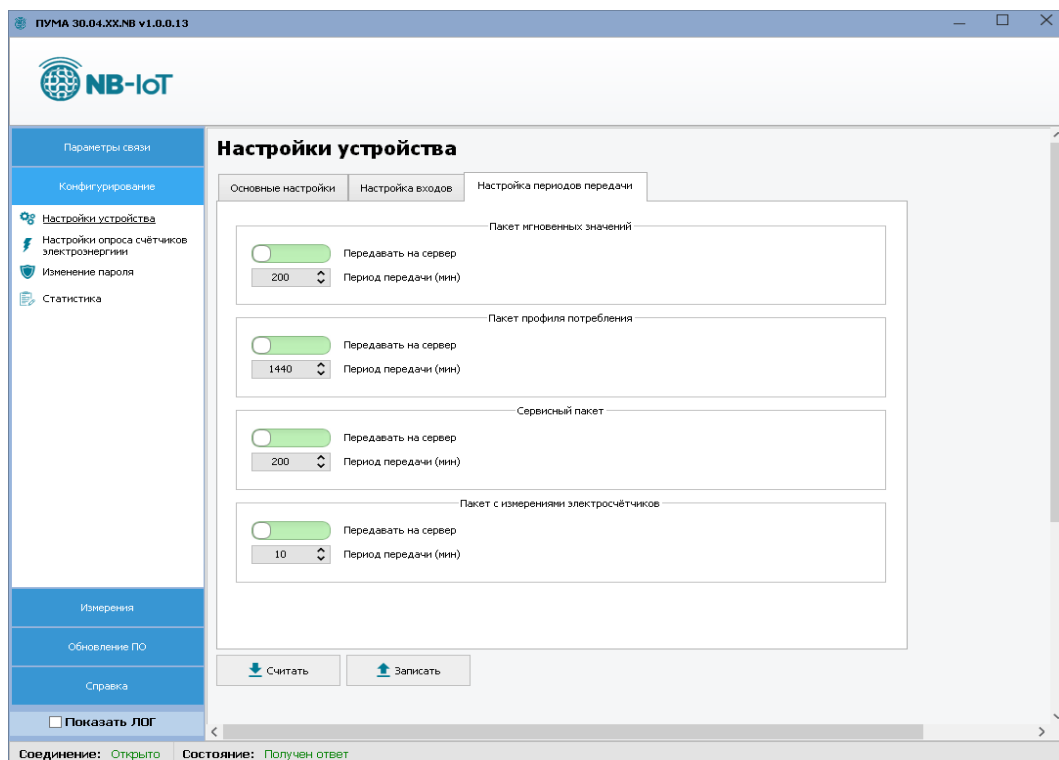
ПУМА 30.04.XX.NB v1.0.0.13

NB-IoT

Параметры связи

Конфигурирование

Настройки устройства

Настройки опроса счётчиков электроэнергии

Изменение пароля

Статистика

Измерения

Обновление ПО

Справка

Показать ЛОГ

Настройки устройства

Основные настройки | Настройка входов | Настройка периодов передачи

Пакет мгновенных значений

Передавать на сервер

200 Период передачи (мин)

Пакет профиля потребления

Передавать на сервер

1440 Период передачи (мин)

Сервисный пакет

Передавать на сервер

200 Период передачи (мин)

Пакет с измерениями электросчётчиков

Передавать на сервер

10 Период передачи (мин)

Считать

Записать

Соединение: Открыто Состояние: Получен ответ